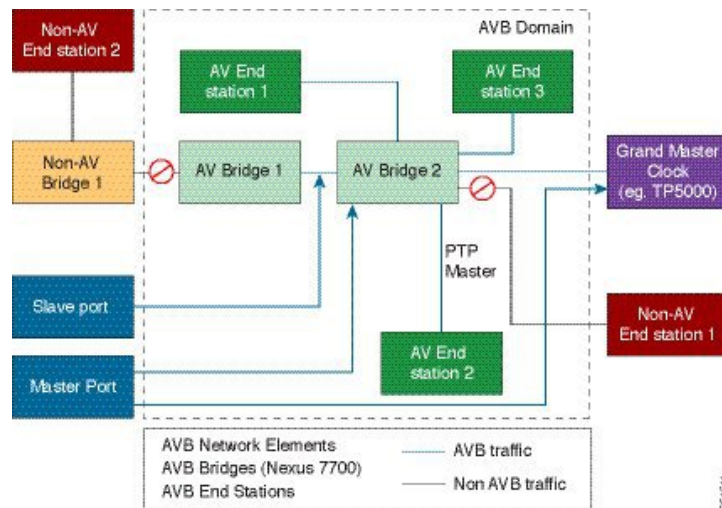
Non-AV End station 2

AVB Domain

AV End station 1

AV End station 3

Non-AV Bridge 1

AV Bridge 1

AV Bridge 2

Grand Master Clock (eg. TP5000)

PTP Master

Slave port

Non-AV End station 1

AV End station 2

Master Port

AVB Network Elements
AVB Bridges (Nexus 7700)
AVB End Stations

AVB traffic
Non AVB traffic